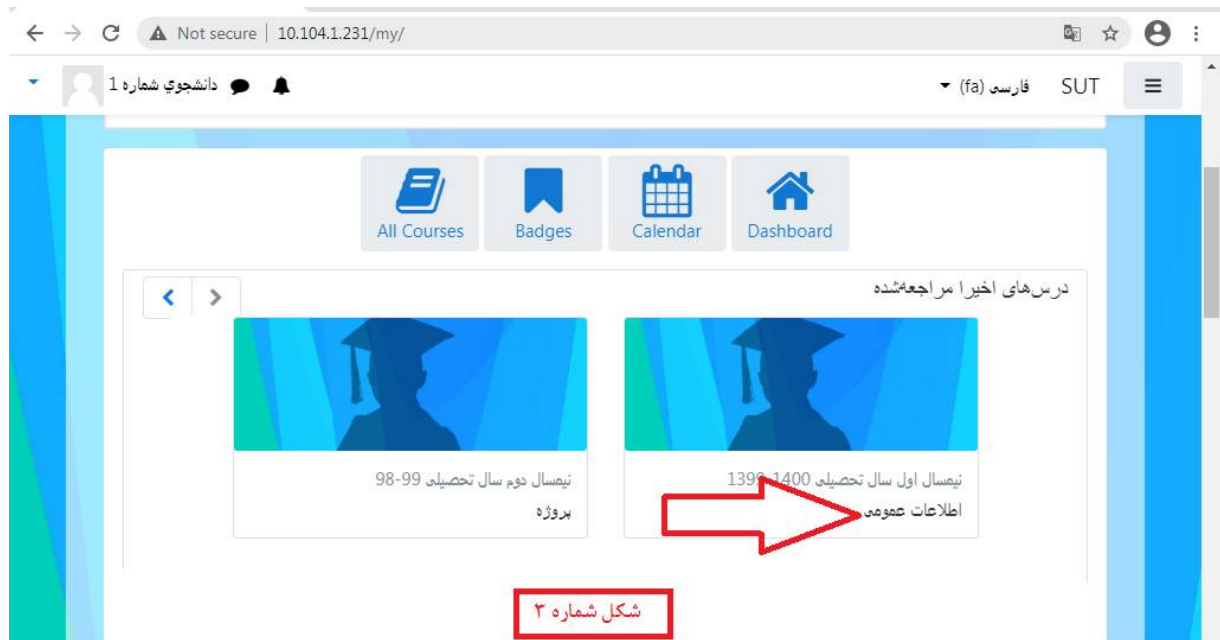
Not secure | 10.104.1.231/my/

دانشجوي شماره 1

SUT

فارسی (fa)

All Courses

Badges

Calendar

Dashboard

درس‌های اخیرا مراجعه‌شده

نیمسال اول سال تحصیلی 1400-1399

اطلاعات عمومی

نیمسال دوم سال تحصیلی 99-98

پروژه

شکل شماره ۳